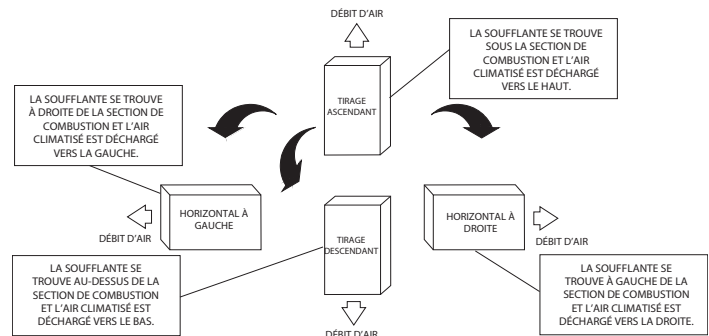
DÉBIT D'AIR

LA SOUFFLANTE SE TROUVE SOUS LA SECTION DE COMBUSTION ET L'AIR CLIMATISÉ EST DÉCHARGÉ VERS LE HAUT.

TIRAGE ASCENDANT

LA SOUFFLANTE SE TROUVE À DROITE DE LA SECTION DE COMBUSTION ET L'AIR CLIMATISÉ EST DÉCHARGÉ VERS LA GAUCHE.

HORIZONTAL À GAUCHE

DÉBIT D'AIR

TIRAGE DESCENDANT

HORIZONTAL À DROITE

DÉBIT D'AIR

LA SOUFFLANTE SE TROUVE AU-DESSUS DE LA SECTION DE COMBUSTION ET L'AIR CLIMATISÉ EST DÉCHARGÉ VERS LE BAS.

LA SOUFFLANTE SE TROUVE À GAUCHE DE LA SECTION DE COMBUSTION ET L'AIR CLIMATISÉ EST DÉCHARGÉ VERS LA DROITE.

DÉBIT D'AIR